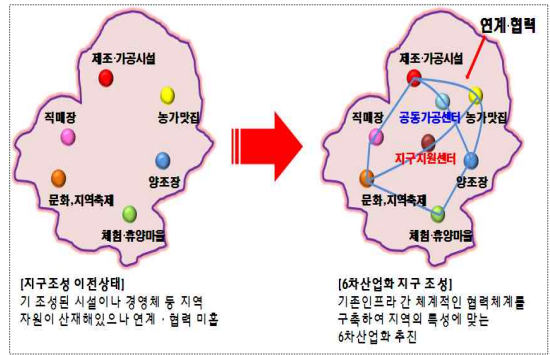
제조·가공시설

농가맛집

직매장

양조장

문화,지역축제

체험·휴양마을

[지구조성 이전상태]
기 조성된 시설이나 경영체 등 지역 자원이 산재해있으나 연계 · 협력 미흡

연계·협력

제조·가공시설

공동가공센터

농가맛집

직매장

지구지원센터

양조장

문화,지역축제

체험·휴양마을

[6차산업화 지구 조성]
기존인프라 간 체계적인 협력체계를 구축하여 지역의 특성에 맞는 6차산업화 추진